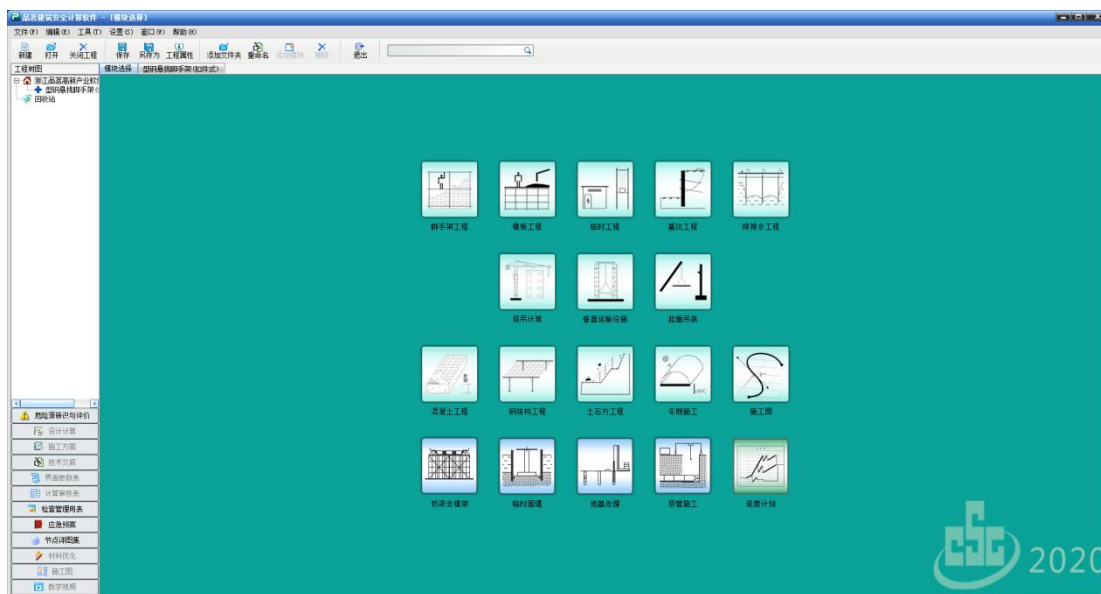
品茗建筑安全计算软件 - [模块选择]

文件(F) 编辑(E) 工具(T) 设置(S) 窗口(W) 帮助(H)

新建 打开 关闭工程 保存 另存为 工程属性 添加文件夹 重命名 添加模块 删除 退出

工程树图

浙江品茗科技产业软件
型钢悬挑脚手架(
回收站

模块选择 型钢悬挑脚手架(扣件式)

脚手架工程 模板工程 临时工程 基坑工程 降排水工程

塔吊计算 垂直运输设备 起重吊装

混凝土工程 钢结构工程 土石方工程 冬期施工 施工图

桥梁支模架 临时围堰 地基处理 顶管施工 进度计划

危险源辨识与评价
设计计算
施工方案
技术交底
界面参数表
计算审核表
检查管理用表
应急预案
节点详图集
材料优化
施工图
教学视频

2020